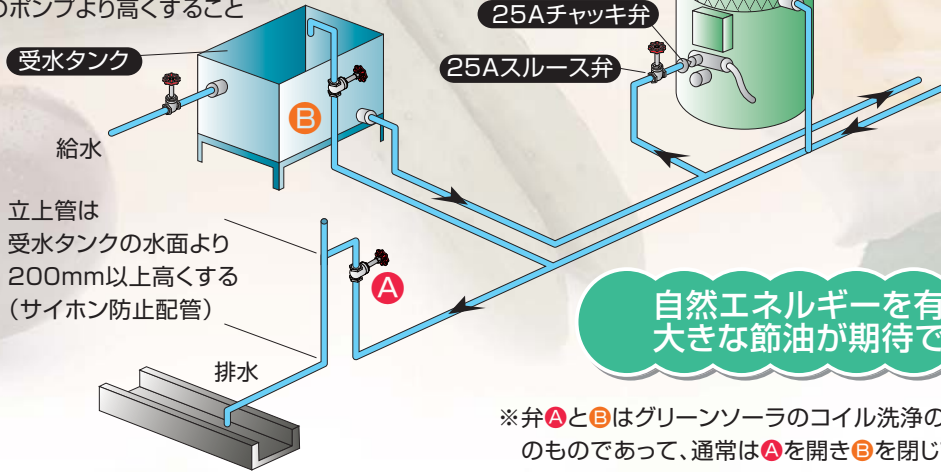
のポンプより高くすること

25Aチャッキ弁

受水タンク

25Aスルース弁

B

給水

立上管は
受水タンクの水面より
200mm以上高くする
（サイホン防止配管）

A

自然エネルギーを有
大きな節油が期待で

排水

※弁Aと Bはグリーンソーラのコイル洗浄の
のものであって、通常はAを開きBを閉じ